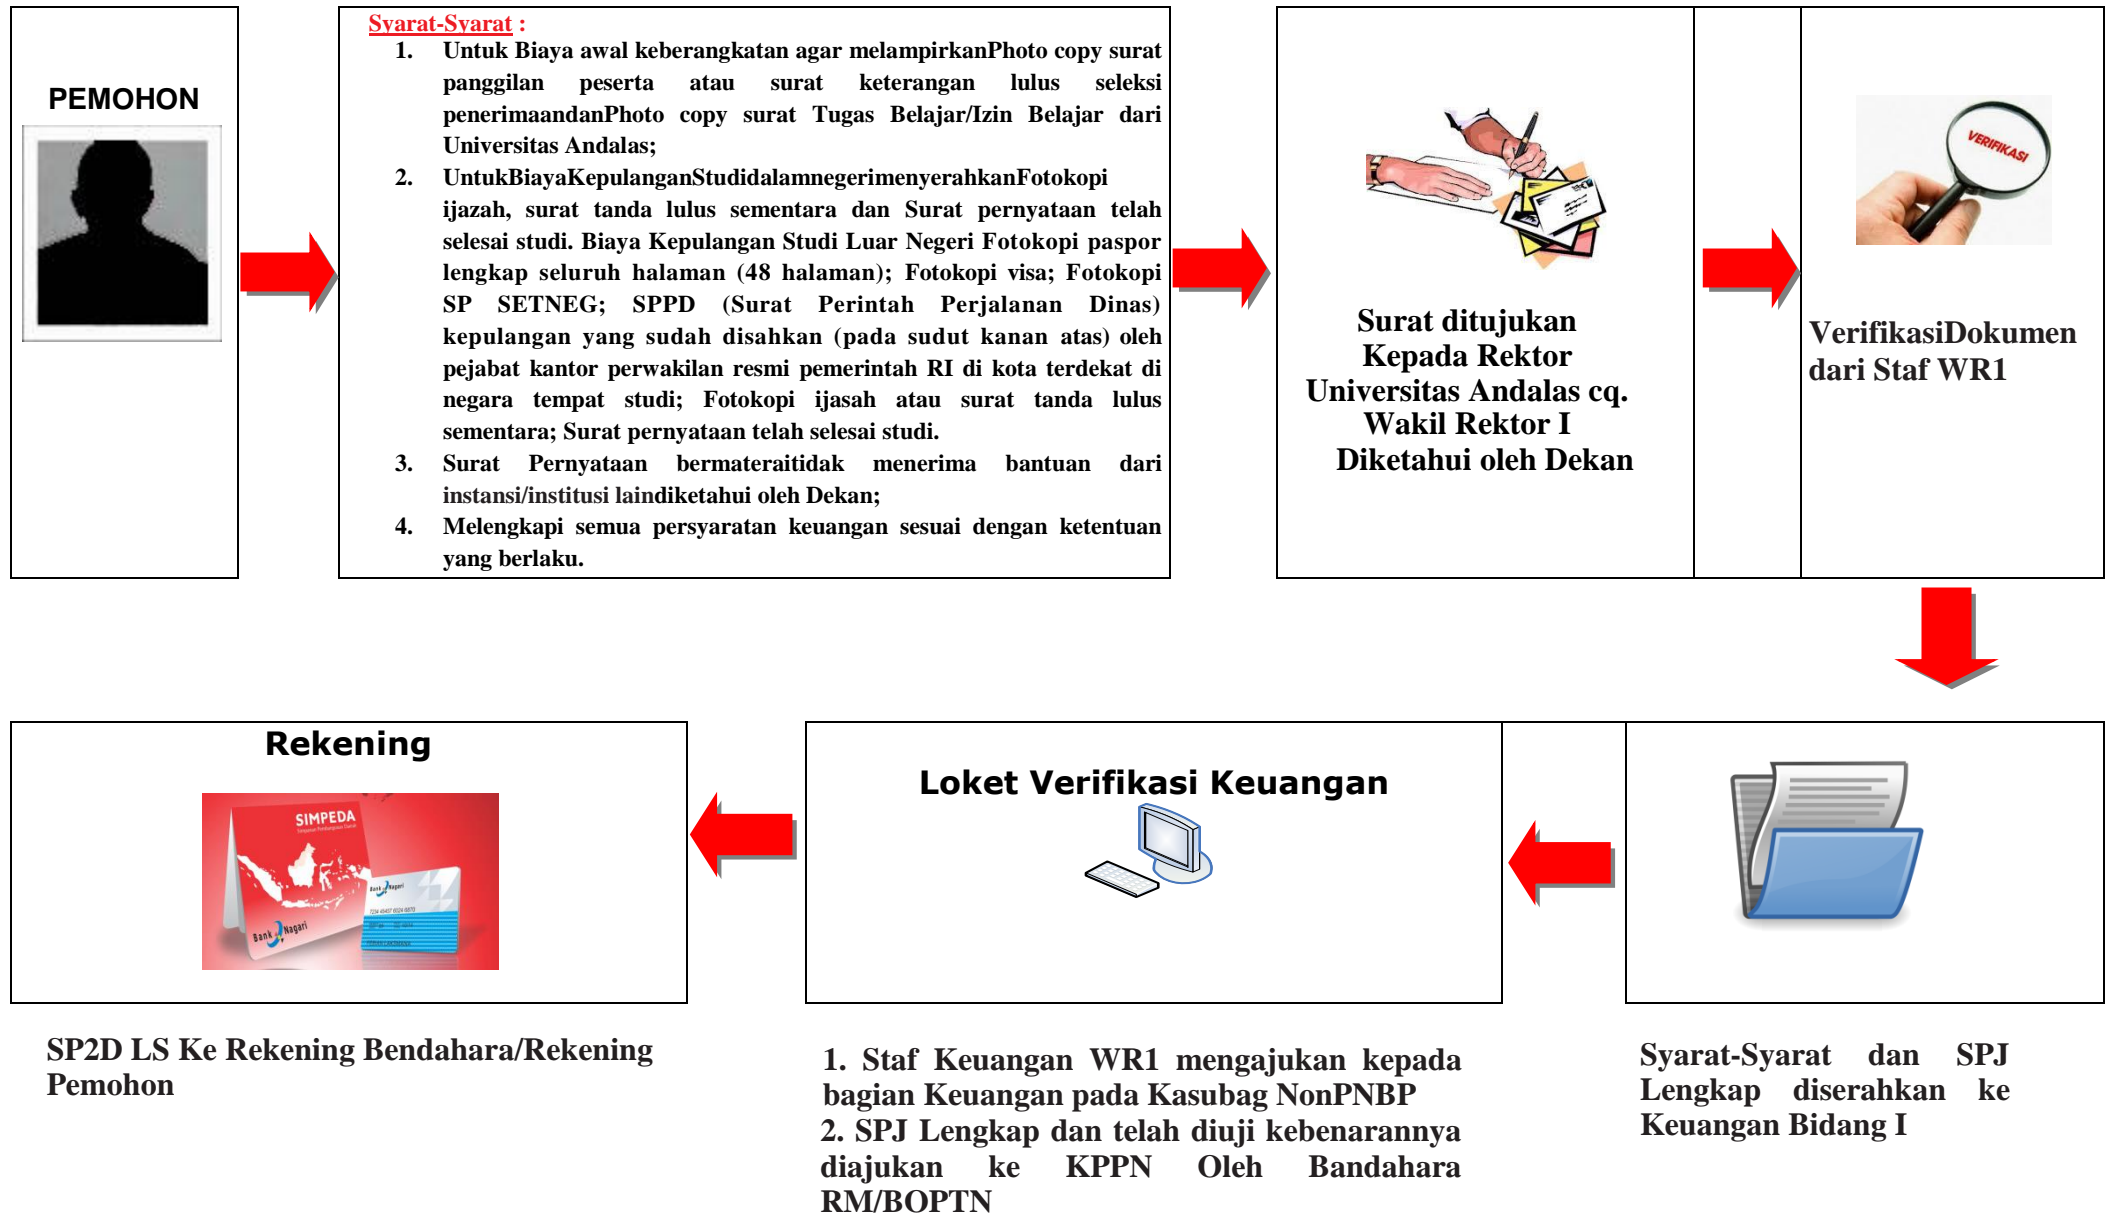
PEMOHON

Syarat-Syarat :

1. Untuk Biaya awal keberangkatan agar melampirkanPhoto copy surat panggilan peserta atau surat keterangan lulus seleksi penerimaandanPhoto copy surat Tugas Belajar/Izin Belajar dari Universitas Andalas;
2. UntukBiayaKepulanganStudidalamnegerimenyerahkanFotokopi ijazah, surat tanda lulus sementara dan Surat pernyataan telah selesai studi. Biaya Kepulangan Studi Luar Negeri Fotokopi paspor lengkap seluruh halaman (48 halaman); Fotokopi visa; Fotokopi SP SETNEG; SPPD (Surat Perintah Perjalanan Dinas) kepulangan yang sudah disahkan (pada sudut kanan atas) oleh pejabat kantor perwakilan resmi pemerintah RI di kota terdekat di negara tempat studi; Fotokopi ijasah atau surat tanda lulus sementara; Surat pernyataan telah selesai studi.
3. Surat Pernyataan bermateraitidak menerima bantuan dari instansi/institusi laindiketahui oleh Dekan;
4. Melengkapi semua persyaratan keuangan sesuai dengan ketentuan yang berlaku.

Surat ditujukan Kepada Rektor Universitas Andalas cq. Wakil Rektor I Diketahui oleh Dekan

VERIFIKASI

VerifikasiDokumen dari Staf WR1

Rekening

SIMPEDA

Bank Nagari

Loket Verifikasi Keuangan

SP2D LS Ke Rekening Bendahara/Rekening Pemohon

1. Staf Keuangan WR1 mengajukan kepada bagian Keuangan pada Kasubag NonPNBP
2. SPJ Lengkap dan telah diuji kebenarannya diajukan ke KPPN Oleh Bandahara RM/BOPTN

Syarat-Syarat dan SPJ Lengkap diserahkan ke Keuangan Bidang I